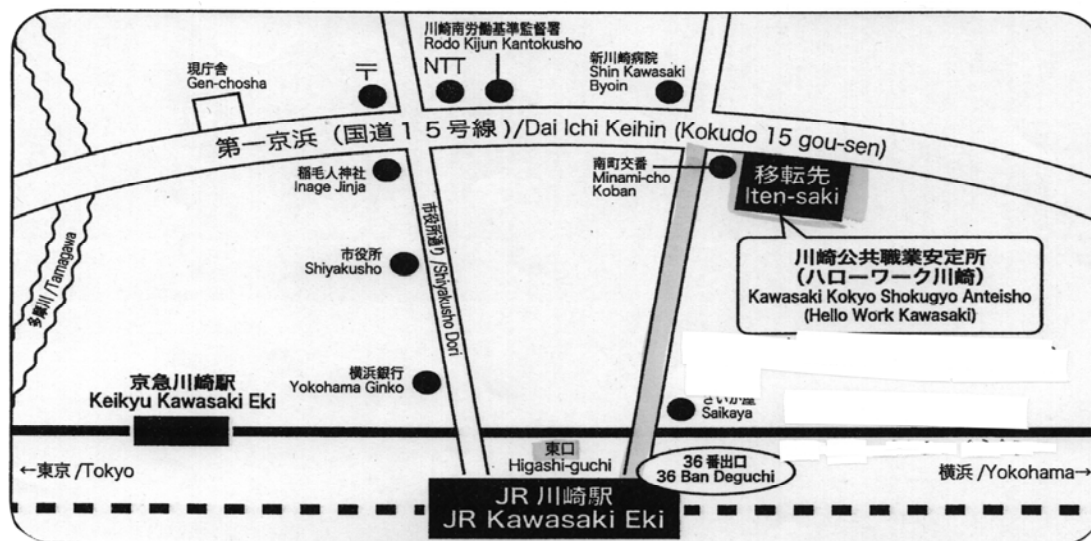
川崎南労働基準監督署
Rodo Kijun Kantokusho

現庁舎
Gen-chosha

〒

NTT

新川崎病院
Shin Kawasaki Byoin

第一京浜（国道１５号線）/Dai Ichi Keihin (Kokudo 15 gou-sen)

稲毛人神社
Inage Jinja

南町交番
Minami-cho Koban

移転先
Iten-saki

多摩川 / Tamagawa

市役所通り / Shiyakusho Dori

市役所
Shiyakusho

川崎公共職業安定所
（ハローワーク川崎）
Kawasaki Kokyo Shokugyo Anteisho
(Hello Work Kawasaki)

横浜銀行
Yokohama Ginko

京急川崎駅
Keikyu Kawasaki Eki

さいか屋
Saikaya

東口
Higashi-guchi

←東京 /Tokyo

36番出口
36 Ban Deguchi

横浜 /Yokohama→

JR 川崎駅
JR Kawasaki Eki